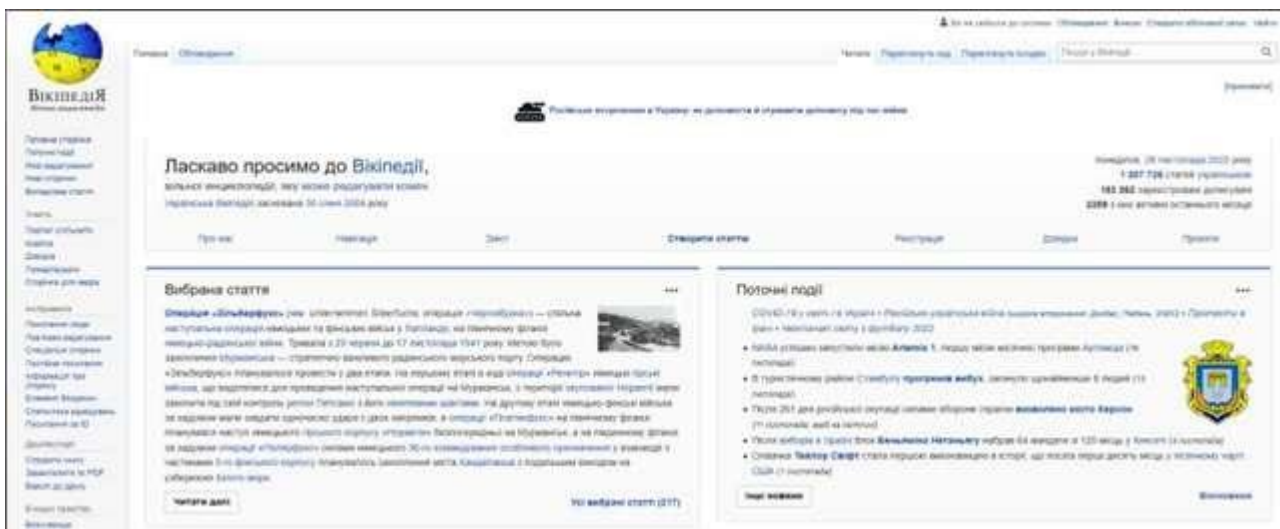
Вікіпедія

Головна Обговорення

Читати Переглянути код Переглянути історію Пошук у Вікіпедії

Ласкаво просимо до Вікіпедії,

вільної енциклопедії, яку може редагувати кожен.

Українська Вікіпедія заснована 30 січня 2004 року

Про нас Навігація Звіт Створити статтю Реєстрація Довідка Проекти

Вибрана стаття

Операція «Ельбефорус» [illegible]

Читати далі

Усі вибрані статті (217)

Поточні події

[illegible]

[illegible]